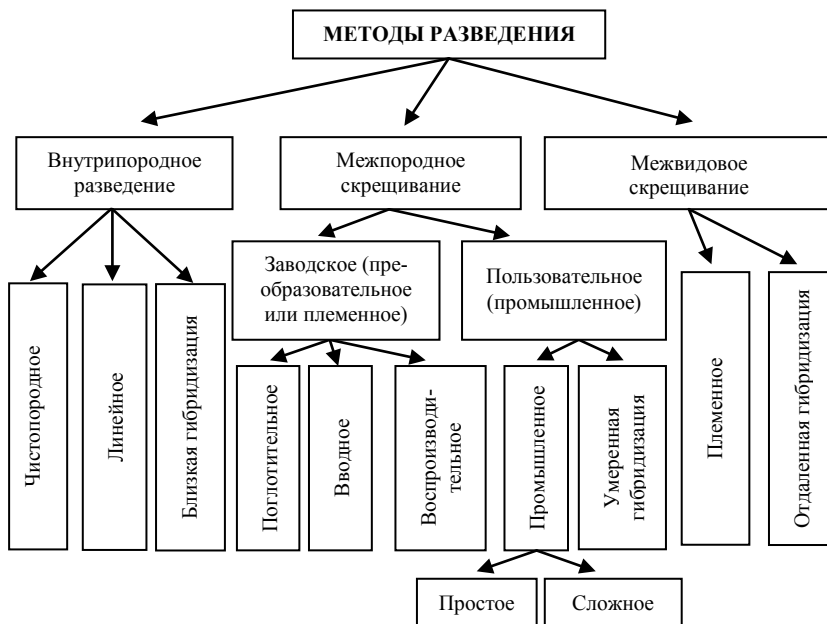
МЕТОДЫ РАЗВЕДЕНИЯ

Внутрипородное разведение

Межпородное скрещивание

Межвидовое скрещивание

Чистопородное

Линейное

Близкая гибридизация

Заводское (преобразовательное или племенное)

Пользовательное (промышленное)

Поглотительное

Вводное

Воспроизводительное

Промышленное

Умеренная гибридизация

Простое

Сложное

Племенное

Отдаленная гибридизация